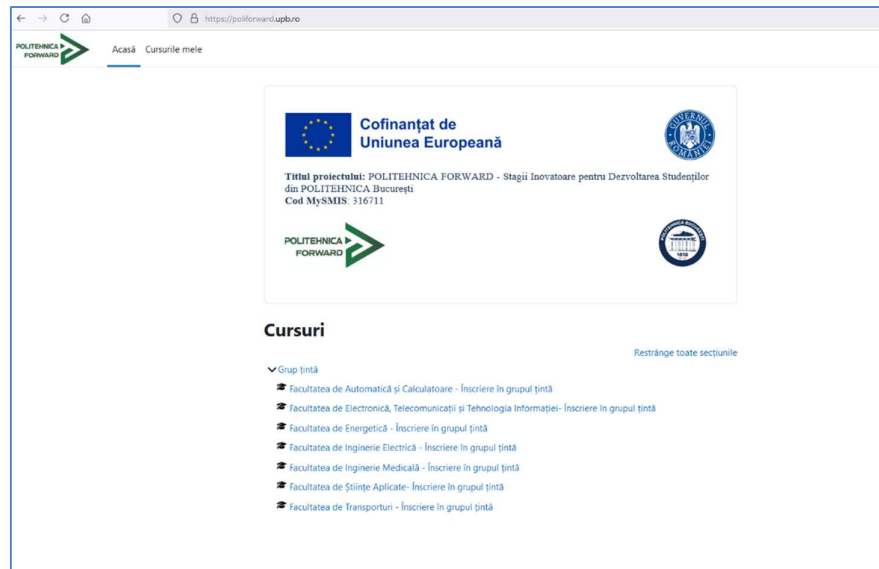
https://poliforward.upb.ro

POLITEHNICA FORWARD

Acasă Cursurile mele

Cofinanțat de Uniunea Europeană

GUVERNUL ROMÂNIEI

Titlul proiectului: POLITEHNICA FORWARD - Stagii Inovatoare pentru Dezvoltarea Studenților din POLITEHNICA București
Cod MySMIS: 316711

POLITEHNICA FORWARD

1818

Cursuri

Restrânge toate secțiunile

Grup țintă

Facultatea de Automatică și Calculatoare - Înscriere în grupul țintă

Facultatea de Electronică, Telecomunicații și Tehnologia Informației- Înscriere în grupul țintă

Facultatea de Energetică - Înscriere în grupul țintă

Facultatea de Inginerie Electrică - Înscriere în grupul țintă

Facultatea de Inginerie Medicală - Înscriere în grupul țintă

Facultatea de Științe Aplicate- Înscriere în grupul țintă

Facultatea de Transporturi - Înscriere în grupul țintă